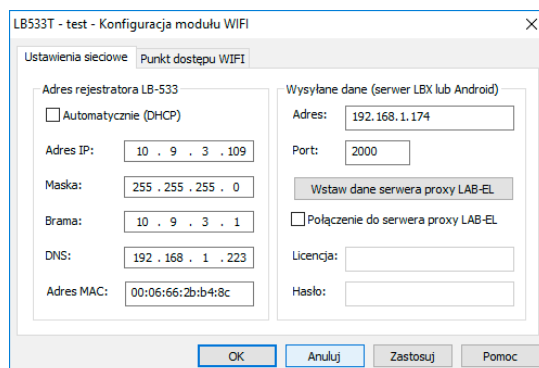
LB533T - test - Konfiguracja modułu WIFI

×

Ustawienia sieciowe

Punkt dostępu WIFI

Adres rejestratora LB-533

Automatycznie (DHCP)

Adres IP: 10 . 9 . 3 . 109

Maska: 255 . 255 . 255 . 0

Brama: 10 . 9 . 3 . 1

DNS: 192 . 168 . 1 . 223

Adres MAC: 00:06:66:2b:b4:8c

Wysyłane dane (serwer LBX lub Android)

Adres: 192.168.1.174

Port: 2000

Wstaw dane serwera proxy LAB-EL

Połączenie do serwera proxy LAB-EL

Licencja:

Hasło:

OK

Anuluj

Zastosuj

Pomoc